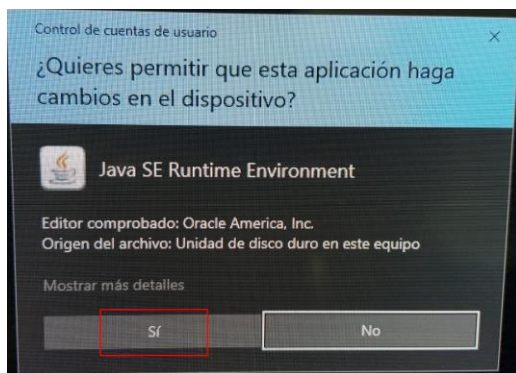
Control de cuentas de usuario

×

¿Quieres permitir que esta aplicación haga cambios en el dispositivo?

Java SE Runtime Environment

Editor comprobado: Oracle America, Inc.
Origen del archivo: Unidad de disco duro en este equipo

Mostrar más detalles

Sí

No